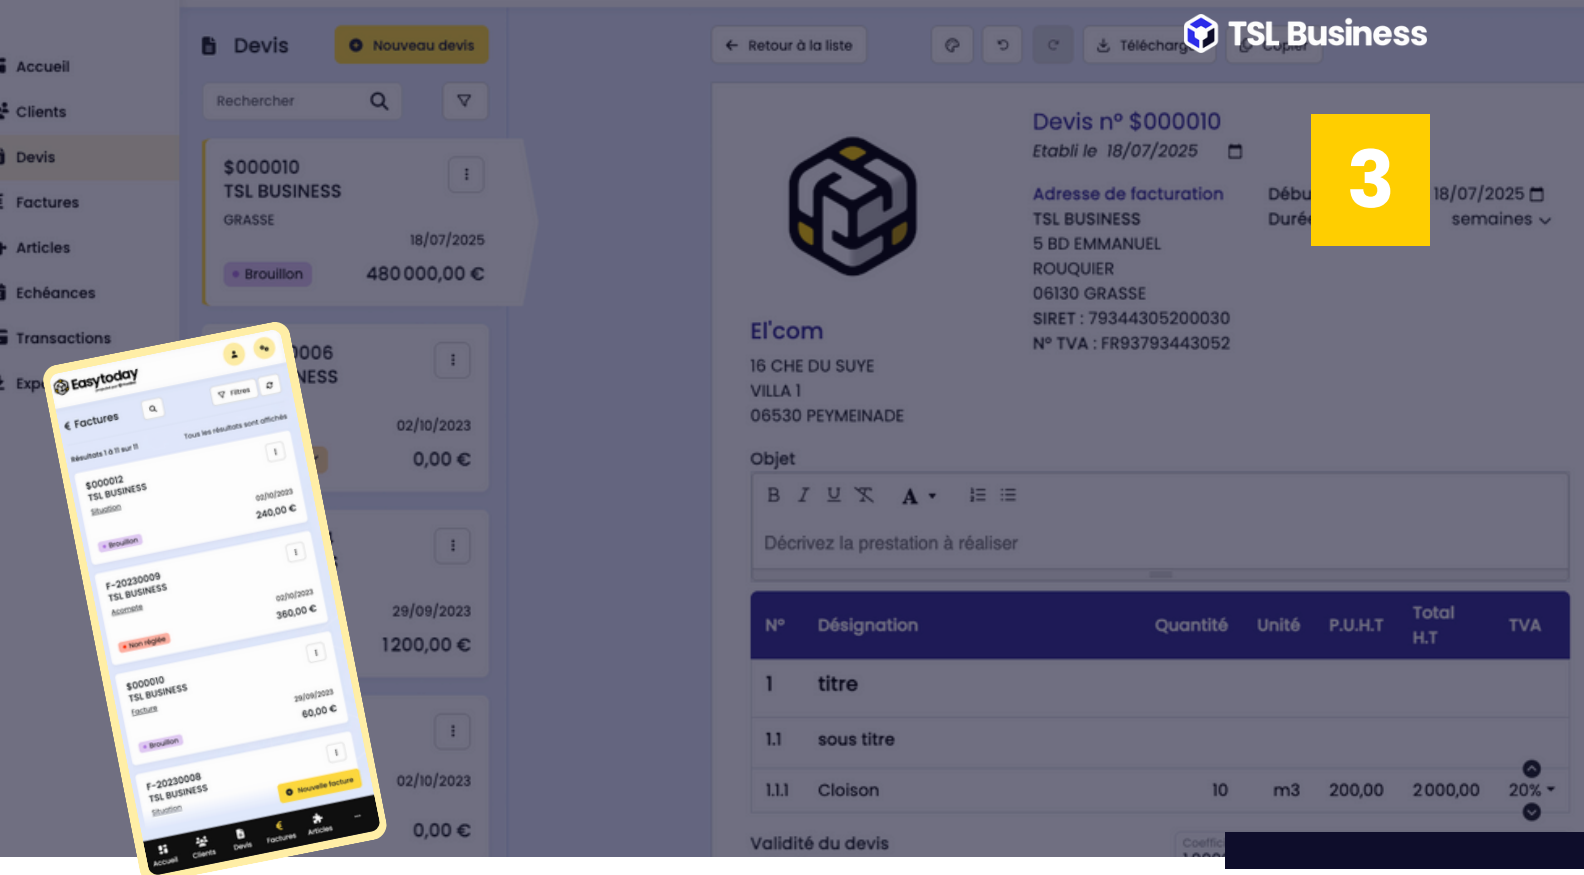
Accueil
Clients
Devis
Factures
Articles
Echéances
Transactions
Exp

Devis
Nouveau devis
Rechercher

$000010
TSL BUSINESS
GRASSE
18/07/2025
Brouillon
480 000,00 €

006
NESS
02/10/2023
0,00 €

29/09/2023
1200,00 €

02/10/2023
0,00 €

Retour à la liste
Télécharg
Copier

TSL Business

3

Devis n° $000010
Etabli le 18/07/2025

Adresse de facturation
TSL BUSINESS
5 BD EMMANUEL
ROUQUIER
06130 GRASSE
SIRET : 79344305200030
N° TVA : FR93793443052

Débu
Duré
18/07/2025
semaines

El'com
16 CHE DU SUYE
VILLA 1
06530 PEYMEINADE

Objet
Décrivez la prestation à réaliser

| N° | Désignation | Quantité | Unité | P.U.H.T | Total H.T | TVA |
|---|---|---|---|---|---|---|
| 1 | titre | | | | | |
| 1.1 | sous titre | | | | | |
| 1.1.1 | Cloison | 10 | m3 | 200,00 | 2000,00 | 20% |

Validité du devis
Coeffic

Easytoday
Factures
Filtres
Résultats 1 à 11 sur 11
Tous les résultats sont affichés
$000012
TSL BUSINESS
Situation
02/10/2023
240,00 €
Brouillon
F-20230009
TSL BUSINESS
Acompte
02/10/2023
360,00 €
Non réglée
$000010
TSL BUSINESS
Facture
29/09/2023
60,00 €
Brouillon
F-20230008
TSL BUSINESS
Situation
Nouvelle facture
Accueil
Clients
Devis
Factures
Articles